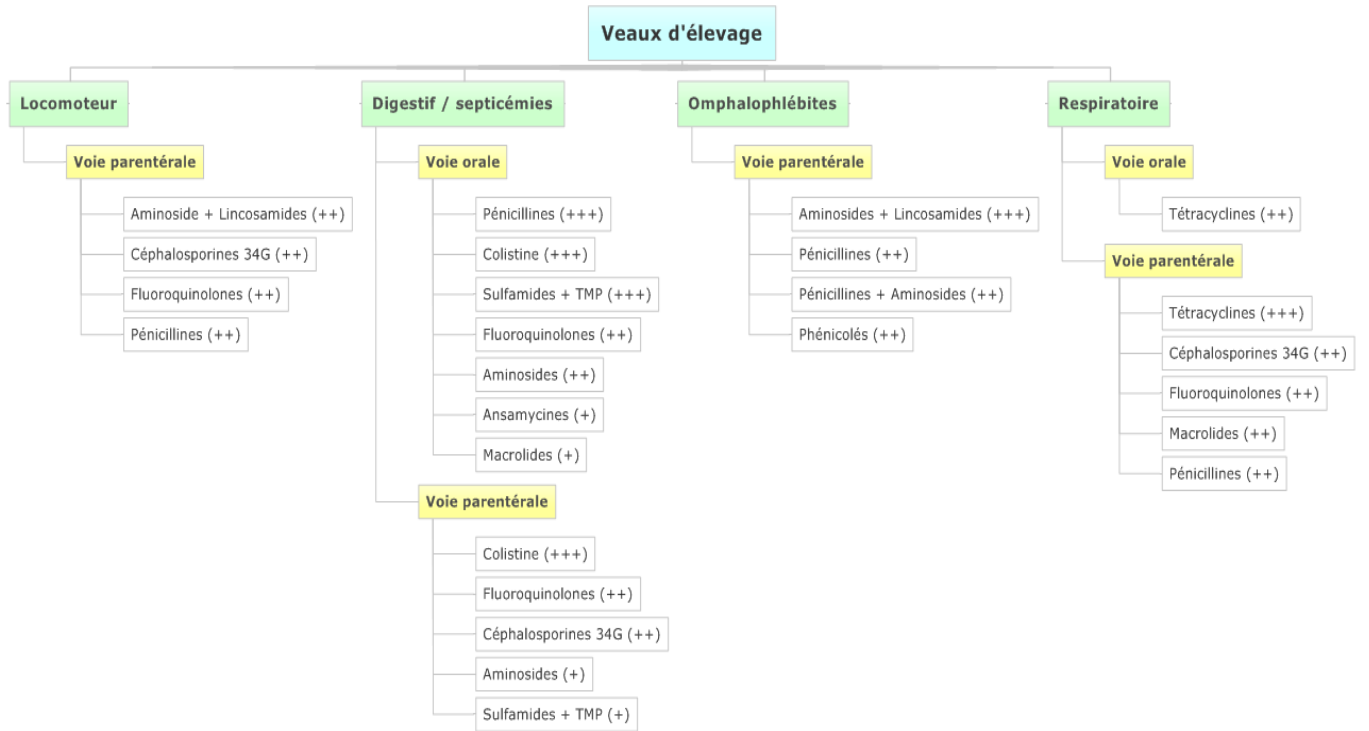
Veaux d'élevage

Locomoteur

Voie parentérale

Aminoside + Lincosamides (++)

Céphalosporines 34G (++)

Fluoroquinolones (++)

Pénicillines (++)

Digestif / septicémies

Voie orale

Pénicillines (+++)

Colistine (+++)

Sulfamides + TMP (+++)

Fluoroquinolones (++)

Aminosides (++)

Ansamycines (+)

Macrolides (+)

Voie parentérale

Colistine (+++)

Fluoroquinolones (++)

Céphalosporines 34G (++)

Aminosides (+)

Sulfamides + TMP (+)

Omphalophlébites

Voie parentérale

Aminosides + Lincosamides (+++)

Pénicillines (++)

Pénicillines + Aminosides (++)

Phénicolés (++)

Respiratoire

Voie orale

Tétracyclines (++)

Voie parentérale

Tétracyclines (+++)

Céphalosporines 34G (++)

Fluoroquinolones (++)

Macrolides (++)

Pénicillines (++)